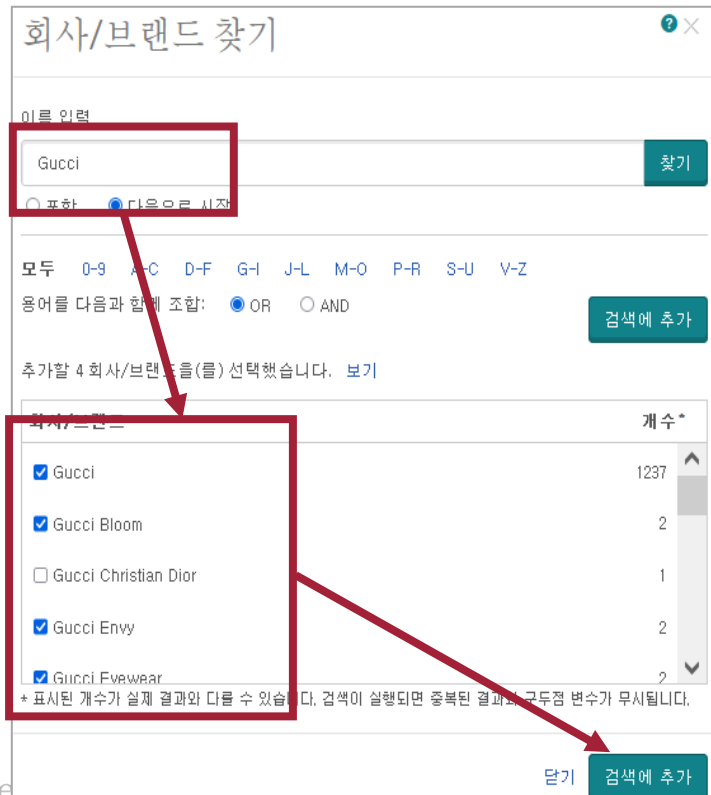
회사/브랜드 찾기

?

이름 입력

Gucci

찾기

포함 다음으로 시작

모두 0-9 A-C D-F G-I J-L M-O P-R S-U V-Z

용어를 다음과 함께 조합: OR AND

검색에 추가

추가할 4 회사/브랜드을(를) 선택했습니다. 보기

| 회사/브랜드 | 개수* |
|---|---|
| Gucci | 1237 |
| Gucci Bloom | 2 |
| Gucci Christian Dior | 1 |
| Gucci Envy | 2 |
| Gucci Eyewear | 2 |

* 표시된 개수가 실제 결과와 다를 수 있습니다. 검색이 실행되면 중복된 결과와 구두점 변수가 무시됩니다.

닫기 검색에 추가